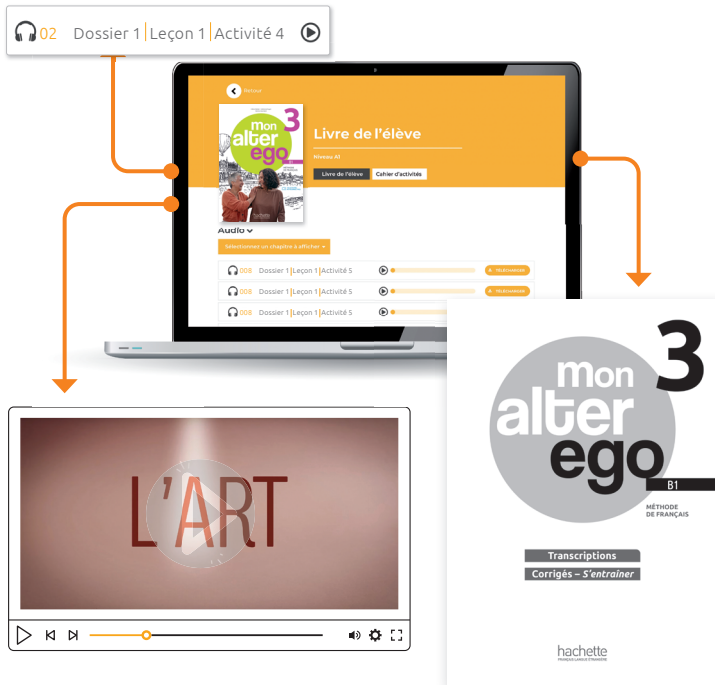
02 Dossier 1 | Leçon 1 | Activité 4

Retour

mon alter ego 3

Livre de l'élève

Niveau A1

Livre de l'élève | Cahier d'activités

Audio

Sélectionnez un chapitre à afficher

008 Dossier 1 | Leçon 1 | Activité 5 Télécharger
008 Dossier 1 | Leçon 1 | Activité 5 Télécharger
008 Dossier 1 | Leçon 1 | Activité 5

L'ART

mon alter ego 3

B1

MÉTHODE DE FRANÇAIS

Transcriptions
Corrigés – S'entraîner

hachette
FRANÇAIS LANGUE ÉTRANGÈRE